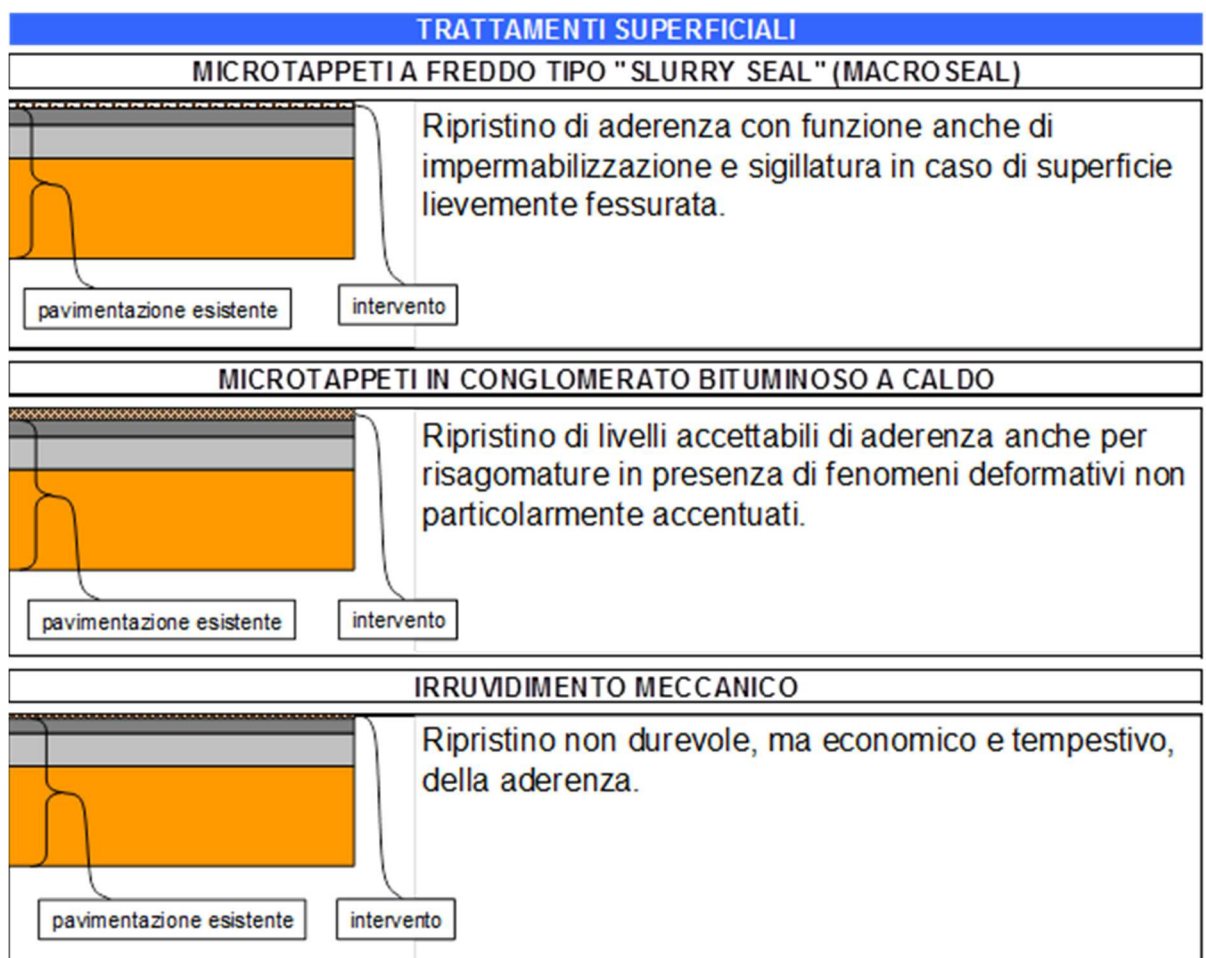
TRATTAMENTI SUPERFICIALI

MICROTAPPETI A FREDDO TIPO "SLURRY SEAL" (MACROSEAL)

pavimentazione esistente

intervento

Ripristino di aderenza con funzione anche di impermabilizzazione e sigillatura in caso di superficie lievemente fessurata.

MICROTAPPETI IN CONGLOMERATO BITUMINOSO A CALDO

pavimentazione esistente

intervento

Ripristino di livelli accettabili di aderenza anche per risagomature in presenza di fenomeni deformativi non particolarmente accentuati.

IRRUVIDIMENTO MECCANICO

pavimentazione esistente

intervento

Ripristino non durevole, ma economico e tempestivo, della aderenza.